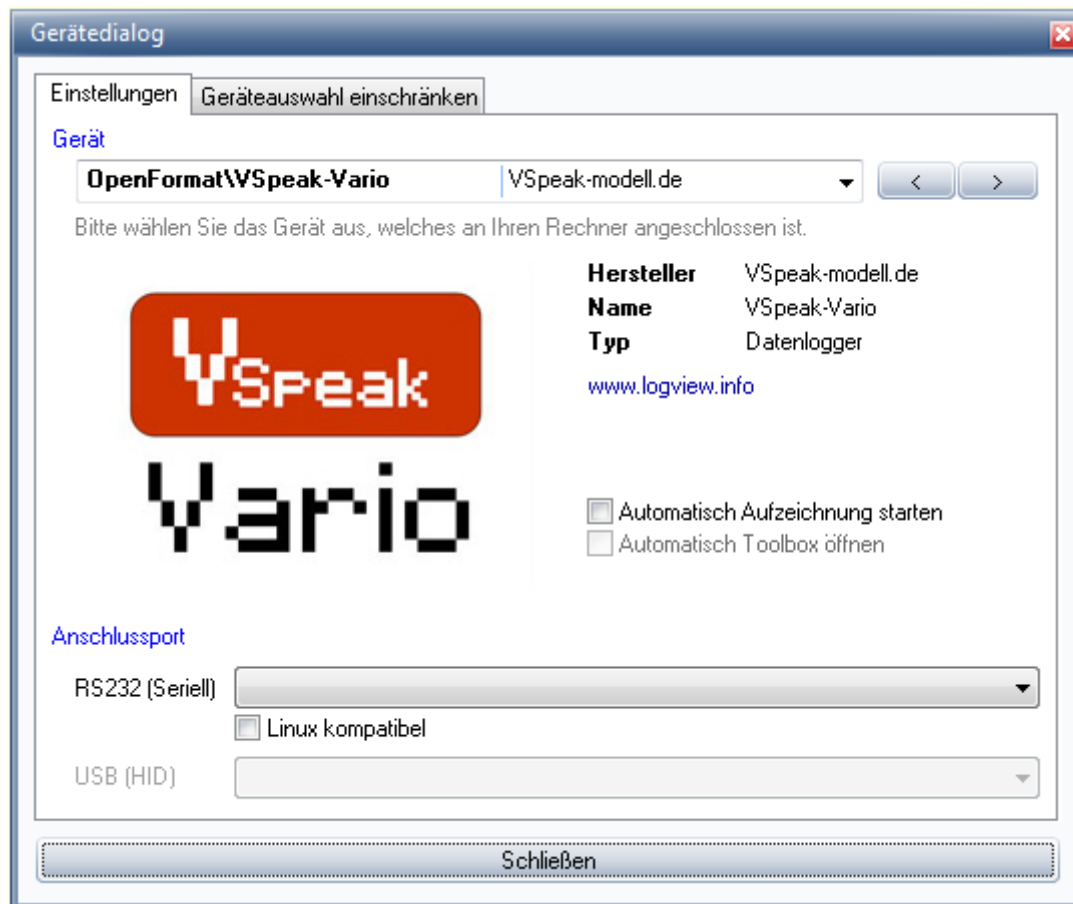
Gerätedialog

Einstellungen | Geräteauswahl einschränken

Gerät

OpenFormat\VSpeak-Vario | VSpeak-modell.de

< >

Bitte wählen Sie das Gerät aus, welches an Ihren Rechner angeschlossen ist.

VSpeak
Vario

| | |
|---|---|
| Hersteller | VSpeak-modell.de |
| Name | VSpeak-Vario |
| Typ | Datenlogger |

www.logview.info

Automatisch Aufzeichnung starten

Automatisch Toolbox öffnen

Anschlussport

RS232 (Seriell)

Linux kompatibel

USB (HID)

Schließen